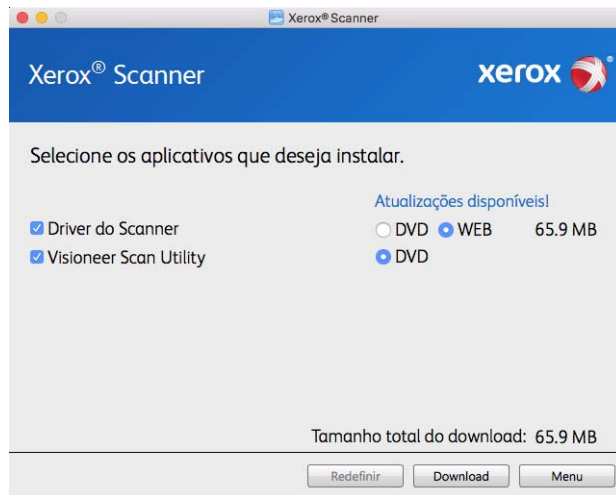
Xerox® Scanner

Xerox® Scanner

xerox

Selecione os aplicativos que deseja instalar.

Atualizações disponíveis!

Driver do Scanner

DVD WEB 65.9 MB

Visioneer Scan Utility

DVD

Tamanho total do download: 65.9 MB

Redefinir Download Menu